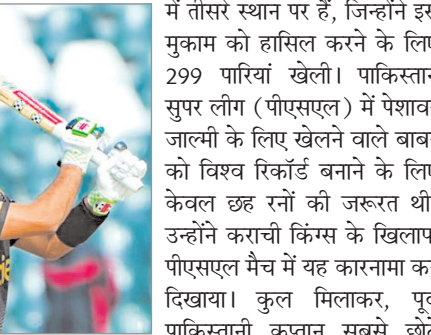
में तीसरे स्थान पर हैं, जिन्होंने इस मुकाम को हासिल करने के लिए 299 पारियां खेली। पाकिस्तान सुपर लीग (पीएसएल) में पेशावर जाल्मी के लिए खेलने वाले बाबर को विश्व रिकॉर्ड बनाने के लिए केवल छह रनों की जरूरत थी। उन्होंने कराची किंग्स के खिलाफ पीएसएल मैच में यह कारनामा कर दिखाया। कुल मिलाकर, पूर्व पाकिस्तानी कप्तान सबसे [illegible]